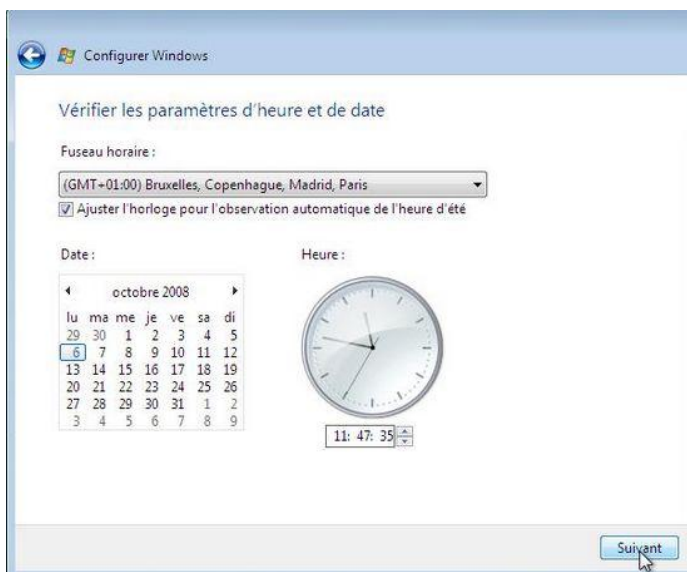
Configurer Windows

Vérifier les paramètres d'heure et de date

Fuseau horaire :

(GMT+01:00) Bruxelles, Copenhague, Madrid, Paris

Ajuster l'horloge pour l'observation automatique de l'heure d'été

Date :

octobre 2008

| lu | ma | me | je | ve | sa | di |
|---|---|---|---|---|---|---|
| 29 | 30 | 1 | 2 | 3 | 4 | 5 |
| 6 | 7 | 8 | 9 | 10 | 11 | 12 |
| 13 | 14 | 15 | 16 | 17 | 18 | 19 |
| 20 | 21 | 22 | 23 | 24 | 25 | 26 |
| 27 | 28 | 29 | 30 | 31 | 1 | 2 |
| 3 | 4 | 5 | 6 | 7 | 8 | 9 |

Heure :

11: 47: 35

Suivant